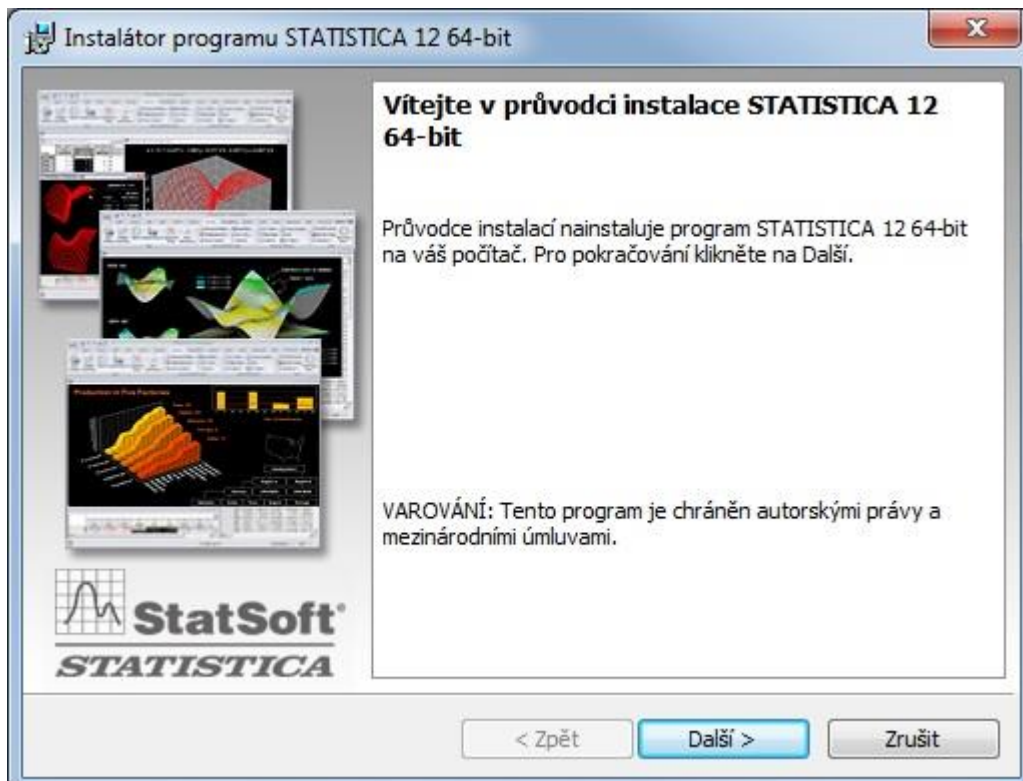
Instalátor programu STATISTICA 12 64-bit

Vítejte v průvodci instalace STATISTICA 12 64-bit

Průvodce instalací nainstaluje program STATISTICA 12 64-bit na váš počítač. Pro pokračování klikněte na Další.

VAROVÁNÍ: Tento program je chráněn autorskými právy a mezinárodními úmluvami.

StatSoft®
STATISTICA

< Zpět
Další >
Zrušit